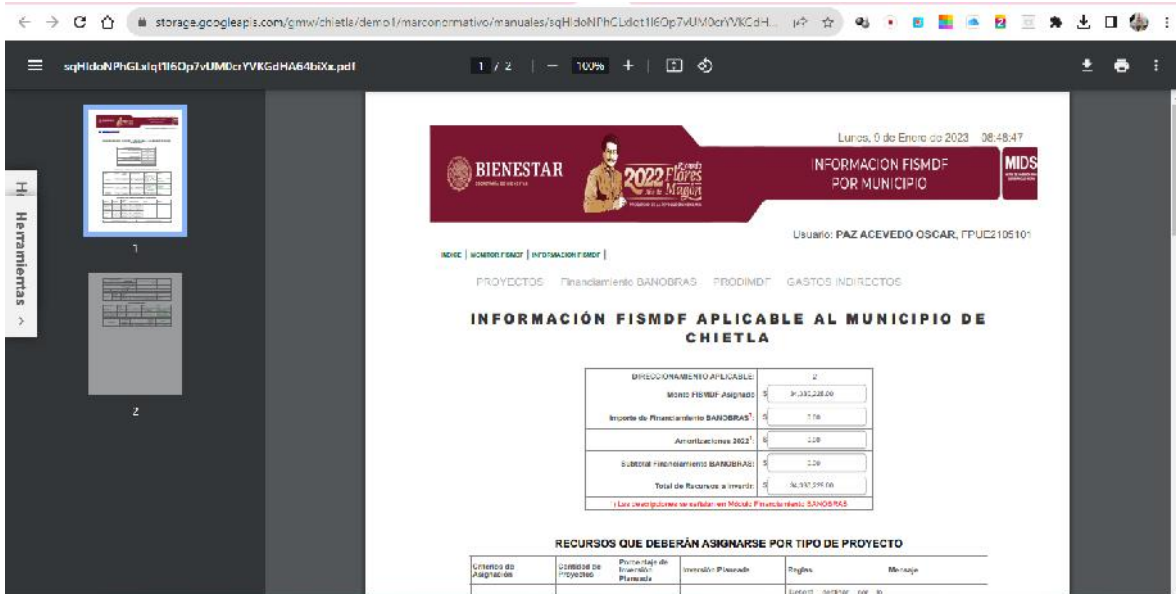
storage.googleapis.com/gmw/chietla/demo1/marconormativo/manuales/sqHIdoNPhCLxlqt1l6Op7vUM0crYVKGdH...

sqHIdoNPhGLxlqt1l6Op7vUM0crYVKGdHA64biXx.pdf

1 / 2 | — 100% + |

Herramientas

1

2

Lunes, 0 de Enero de 2023 08:48:47

BIENESTAR

2022 Ricardo Flores Magón

INFORMACION FISMDF POR MUNICIPIO

MIDS

Usuario: PAZ ACEVEDO OSCAR, FPUE2105101

INICIO | MONITOR FISMDF | INFORMACION FISMDF |

PROYECTOS Financiamiento BANOBRAS PRODIMDF GASTOS INDIRECTOS

INFORMACIÓN FISMDF APLICABLE AL MUNICIPIO DE CHIETLA

| | |
|---|---|
| DIRECCIONAMIENTO APLICABLE: | 2 |
| Monto FISMDF Asignado: | \$ 31,332,228.00 |
| Importe de Financiamiento BANOBRAS$^1$: | \$ 0.00 |
| Amortizaciones 2022$^1$: | \$ 0.00 |
| Subtotal Financiamiento BANOBRAS: | \$ 0.00 |
| Total de Recursos a Invertir: | \$ 31,332,228.00 |

1 Las descripciones se señalan en Módulo Financiamiento BANOBRAS

RECURSOS QUE DEBERÁN ASIGNARSE POR TIPO DE PROYECTO

| Criterios de Asignación | Cantidad de Proyectos | Porcentaje de Inversión Planeada | Inversión Planeada | Reglas | Mensaje |
|---|---|---|---|---|---|
| | | | | Deberá destinar por lo | |